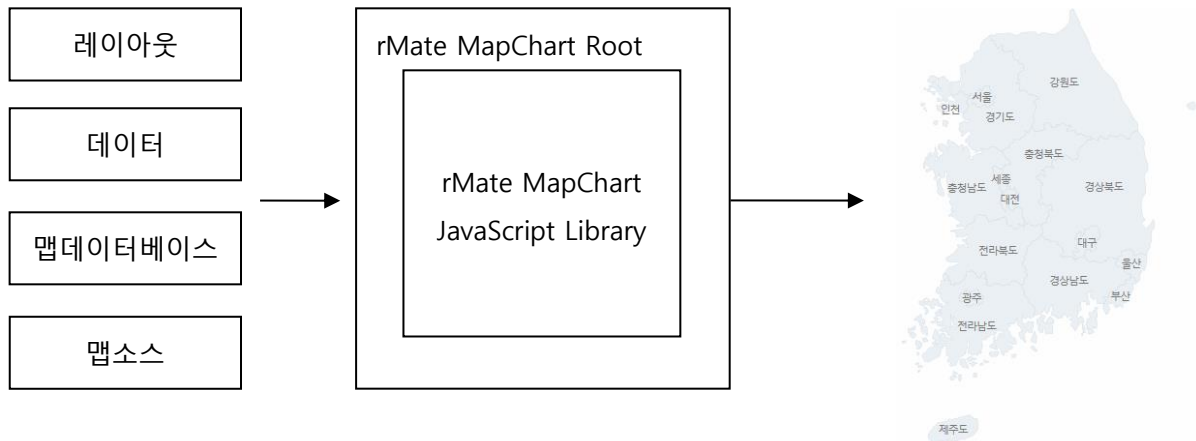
레이아웃

데이터

맵데이터베이스

맵소스

rMate MapChart Root

rMate MapChart JavaScript Library

강원도

서울

인천

경기도

충청북도

세종

충청남도

대전

경상북도

대구

전라북도

울산

경상남도

부산

광주

전라남도

제주도